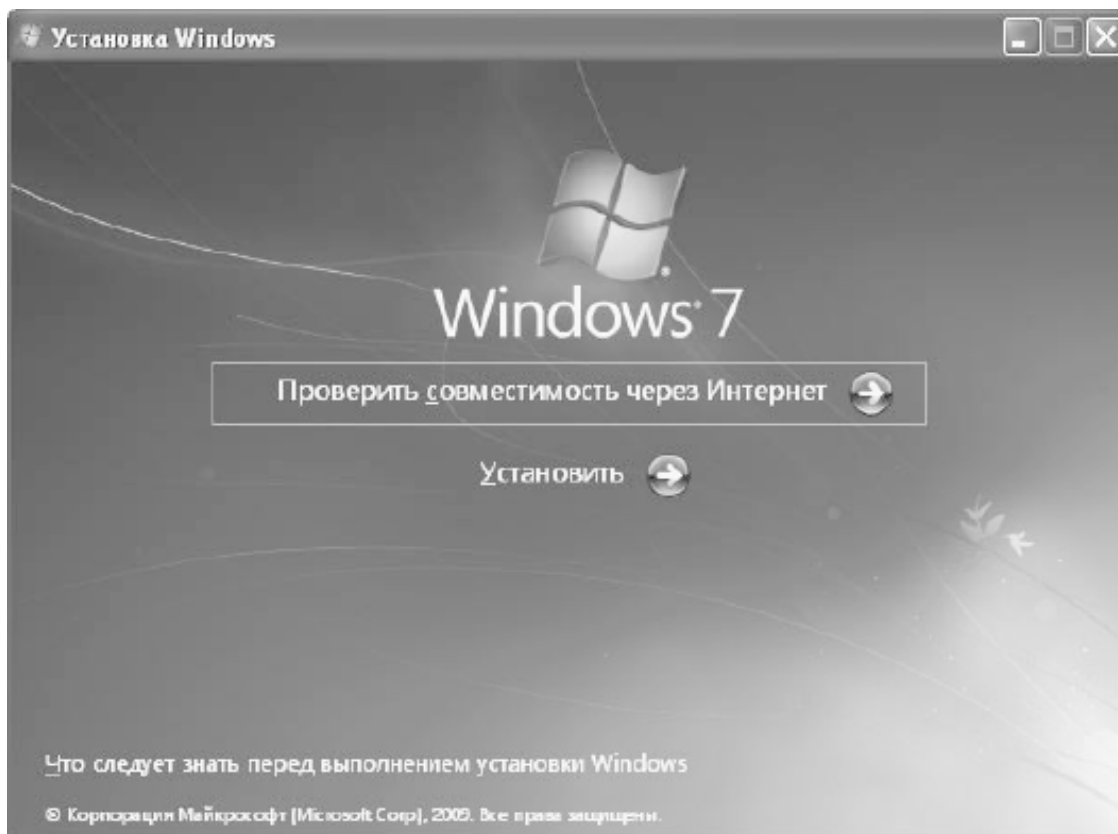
Установка Windows

Windows 7

Проверить совместимость через Интернет

Установить

Что следует знать перед выполнением установки Windows

© Корпорация Майкрософт (Microsoft Corp), 2009. Все права защищены.